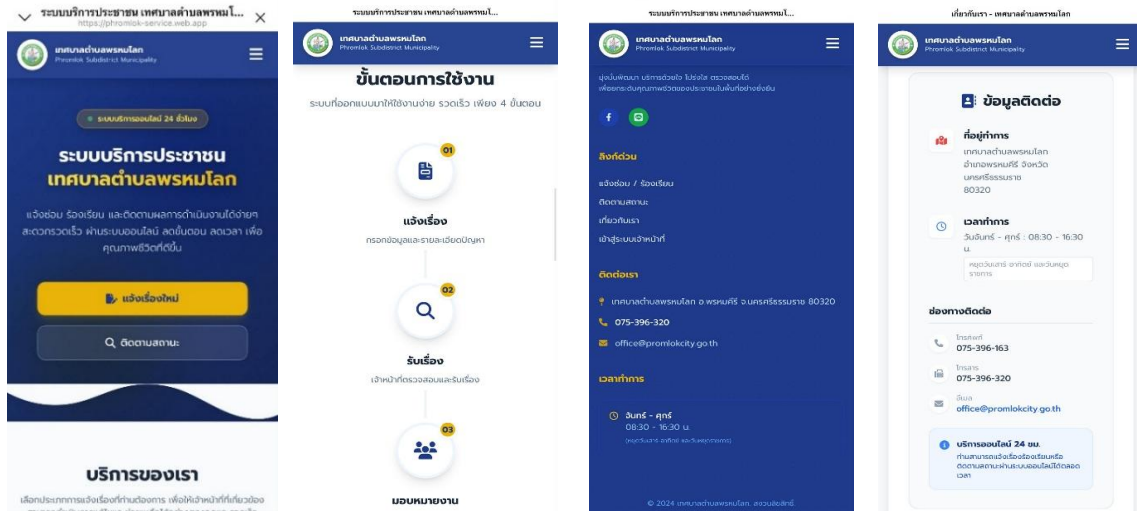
ระบบบริการประชาชน เทศบาลตำบลพรหมโ...
https://phromlok-service.web.app

เทศบาลตำบลพรหมโลก
Phromlok Subdistrict Municipality

ระบบบริการออนไลน์ 24 ชั่วโมง

ระบบบริการประชาชน
เทศบาลตำบลพรหมโลก

แจ้งซ่อม ร้องเรียน และติดตามผลการดำเนินงานได้ง่าย สะดวกรวดเร็ว ผ่านระบบออนไลน์ ลดขั้นตอน ลดเวลา เพื่อคุณภาพชีวิตที่ดีขึ้น

แจ้งเรื่องใหม่

ติดตามสถานะ

บริการของเรา

เลือกประเภทการแจ้งเรื่องที่ท่านต้องการ เพื่อให้เจ้าหน้าที่ที่เกี่ยวข้อง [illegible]

ระบบบริการประชาชน เทศบาลตำบลพรหมโ...

เทศบาลตำบลพรหมโลก
Phromlok Subdistrict Municipality

ขั้นตอนการใช้งาน

ระบบที่ออกแบบมาให้ใช้งานง่าย รวดเร็ว เพียง 4 ขั้นตอน

01
แจ้งเรื่อง
กรอกข้อมูลและรายละเอียดปัญหา

02
รับเรื่อง
เจ้าหน้าที่ตรวจสอบและรับเรื่อง

03
มอบหมายงาน

ระบบบริการประชาชน เทศบาลตำบลพรหมโ...

เทศบาลตำบลพรหมโลก
Phromlok Subdistrict Municipality

มุ่งมั่นพัฒนา บริการด้วยใจ โปร่งใส ตรวจสอบได้ เพื่อยกระดับคุณภาพชีวิตของประชาชนในพื้นที่อย่างยั่งยืน

ลิงก์ด่วน
แจ้งซ่อม / ร้องเรียน
ติดตามสถานะ
เกี่ยวกับเรา
เข้าสู่ระบบเจ้าหน้าที่

ติดต่อเรา
เทศบาลตำบลพรหมโลก อ.พรหมคีรี จ.นครศรีธรรมราช 80320
075-396-320
office@promlokcity.go.th

เวลาทำการ
จันทร์ - ศุกร์
08:30 - 16:30 น.
(หยุดวันเสาร์ อาทิตย์ และวันหยุดราชการ)

© 2024 เทศบาลตำบลพรหมโลก. สงวนลิขสิทธิ์.

เกี่ยวกับเรา - เทศบาลตำบลพรหมโลก

เทศบาลตำบลพรหมโลก
Phromlok Subdistrict Municipality

ข้อมูลติดต่อ

ที่อยู่ทำการ
เทศบาลตำบลพรหมโลก
อำเภอพรหมคีรี จังหวัดนครศรีธรรมราช
80320

เวลาทำการ
วันจันทร์ - ศุกร์ : 08:30 - 16:30 น.
หยุดวันเสาร์ อาทิตย์ และวันหยุดราชการ

ช่องทางติดต่อ
โทรศัพท์
075-396-163
โทรสาร
075-396-320
อีเมล
office@promlokcity.go.th

บริการออนไลน์ 24 ชม.
ท่านสามารถแจ้งเรื่องร้องเรียนหรือติดตามสถานะผ่านระบบออนไลน์ได้ตลอดเวลา